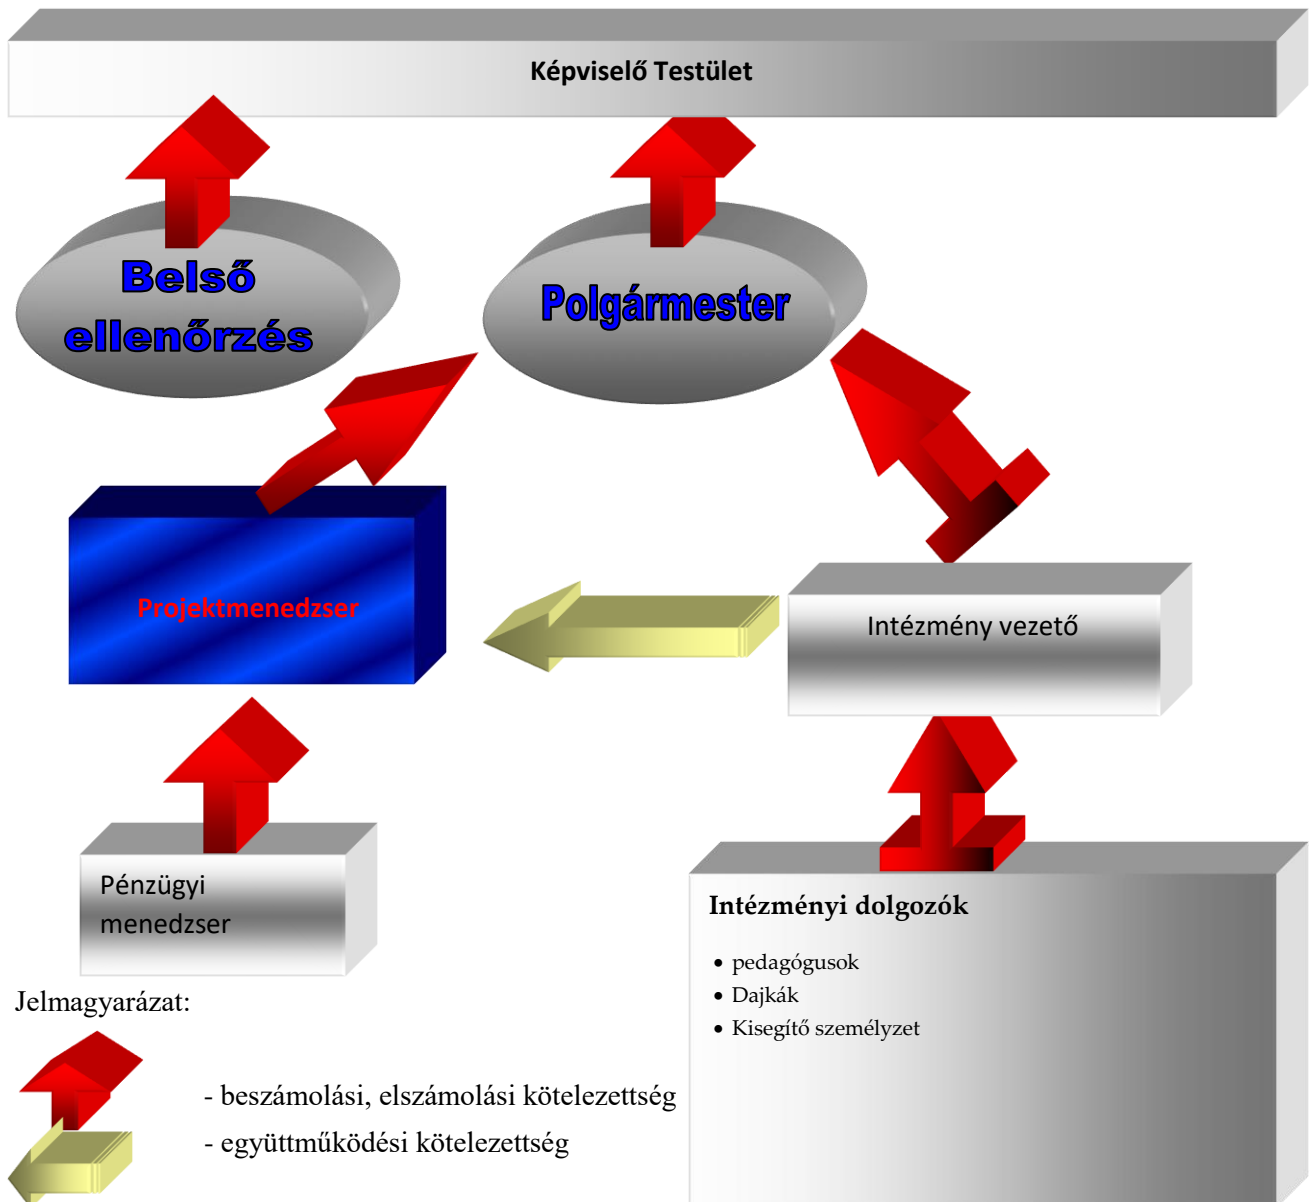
Képviselő Testület

Belső ellenőrzés

Polgármester

Projektmenedzser

Intézmény vezető

Pénzügyi menedzser

Intézményi dolgozók

- pedagógusok
- Dajkák
- Kisegítő személyzet

Jelmagyarázat:

- beszámolási, elszámolási kötelezettség

- együttműködési kötelezettség